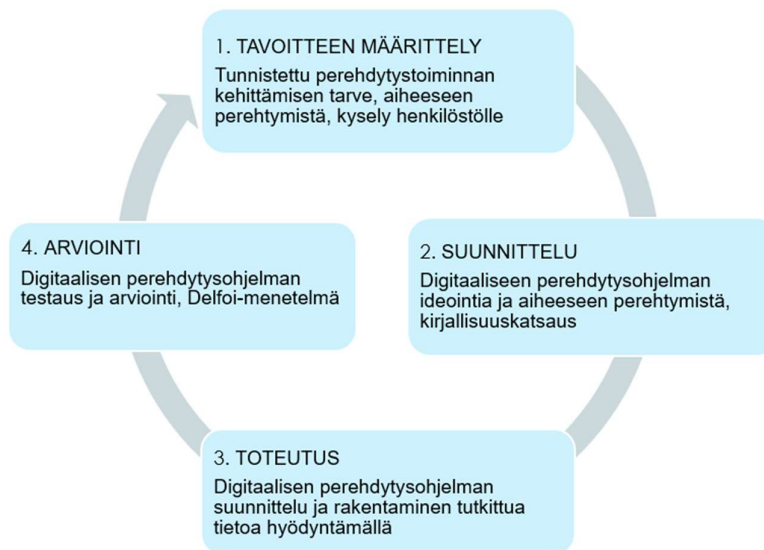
1. TAVOITTEEN MÄÄRITTELY
Tunnistettu perehdytystoiminnan kehittämisen tarve, aiheeseen perehtymistä, kysely henkilöstölle

2. SUUNNITTELU
Digitaaliseen perehdytysohjelman ideointia ja aiheeseen perehtymistä, kirjallisuuskatsaus

3. TOTEUTUS
Digitaalisen perehdytysohjelman suunnittelu ja rakentaminen tutkittua tietoa hyödyntämällä

4. ARVIOINTI
Digitaalisen perehdytysohjelman testaus ja arviointi, Delfoi-menetelmä